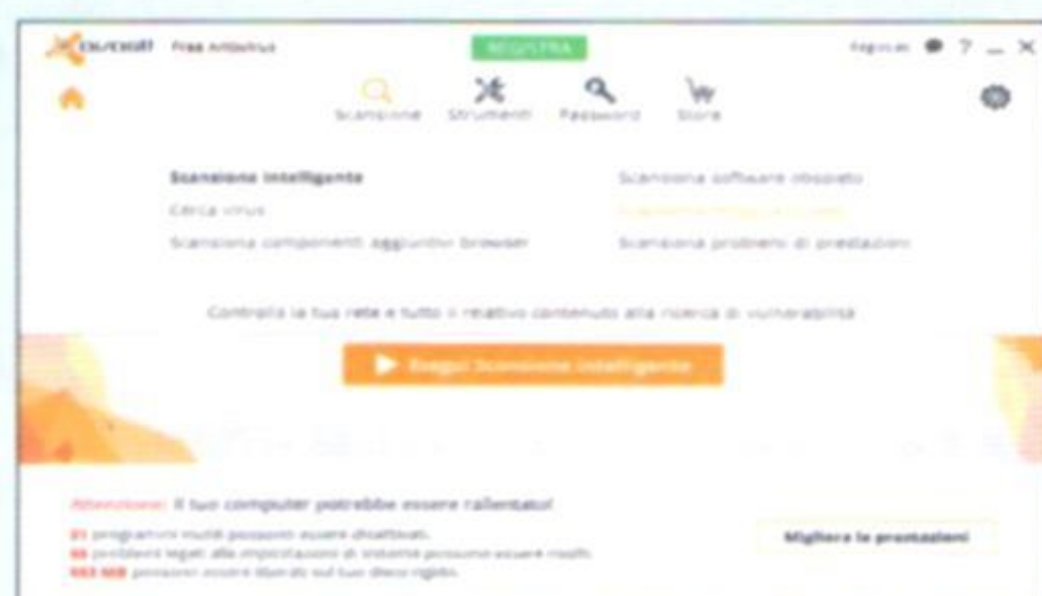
avast! Free Antivirus

REGISTRA

Registrati ? _ ×

Scansione Strumenti Password Store

Scansione intelligente

Cerca virus

Scansiona componenti aggiuntivi browser

Scansiona software obsoleto

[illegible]

Scansiona problemi di prestazioni

Controlla la tua rete e tutto il relativo contenuto alla ricerca di vulnerabilità

Esegui Scansione intelligente

Attenzione: Il tuo computer potrebbe essere rallentato!

21 programmi inutili possono essere disattivati.

66 problemi legati alle impostazioni di sistema possono essere risolti.

683 MB possono essere liberati sul tuo disco rigido.

Migliora le prestazioni